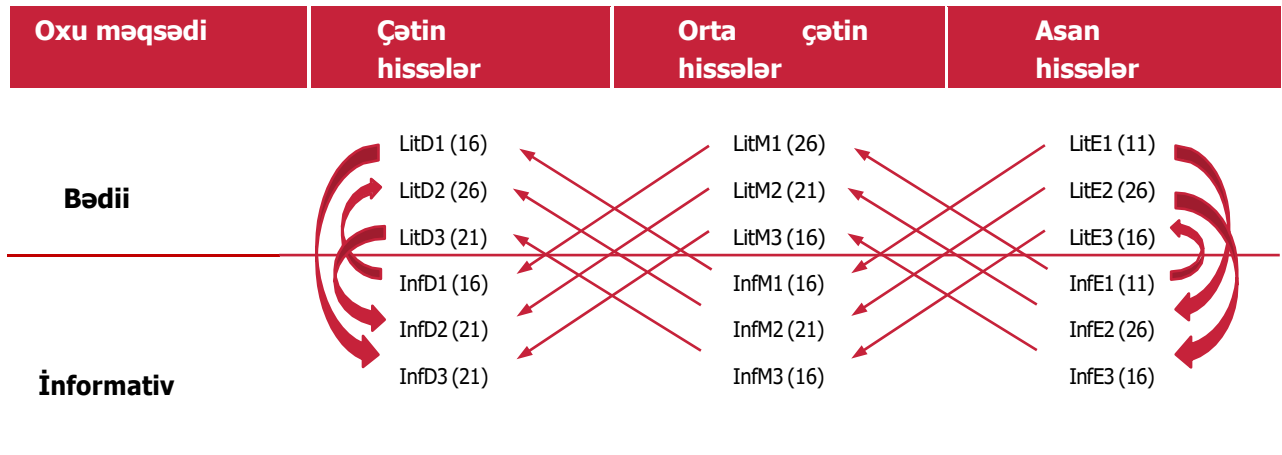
| Oxu məqsədi | Çətin hissələr | Orta çətin hissələr | Asan hissələr |
|---|---|---|---|

Bədii

LitD1 (16)
LitD2 (26)
LitD3 (21)
InfD1 (16)
InfD2 (21)
InfD3 (21)

LitM1 (26)
LitM2 (21)
LitM3 (16)
InfM1 (16)
InfM2 (21)
InfM3 (16)

LitE1 (11)
LitE2 (26)
LitE3 (16)
InfE1 (11)
InfE2 (26)
InfE3 (16)

İnformativ